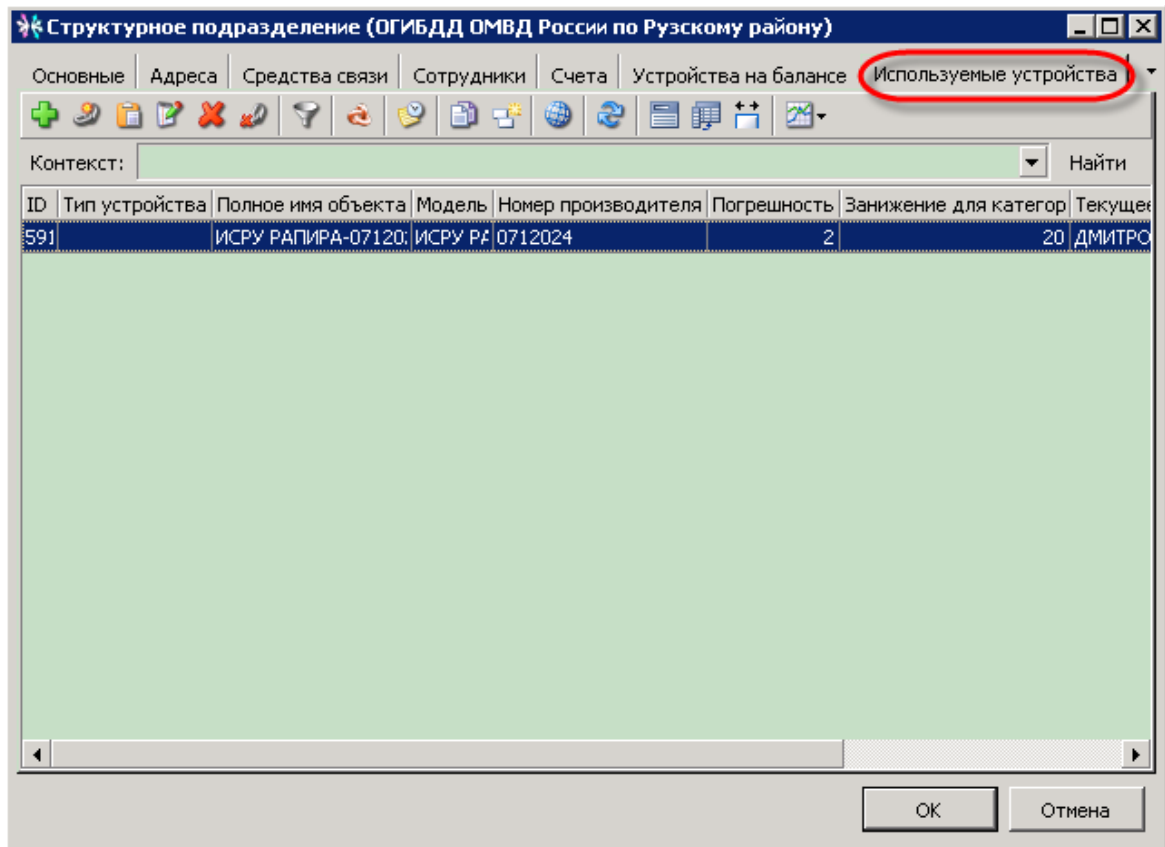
Структурное подразделение (ОГИБДД ОМВД России по Рузскому району)

Основные | Адреса | Средства связи | Сотрудники | Счета | Устройства на балансе | Используемые устройства

Контекст: Найти

| ID | Тип устройства | Полное имя объекта | Модель | Номер производителя | Погрешность | Занижение для категор | Текущее |
|---|---|---|---|---|---|---|---|
| 591 | | ИСРУ РАПИРА-07120 | ИСРУ РА | 0712024 | 2 | 20 | ДМИТРО |

ОК Отмена